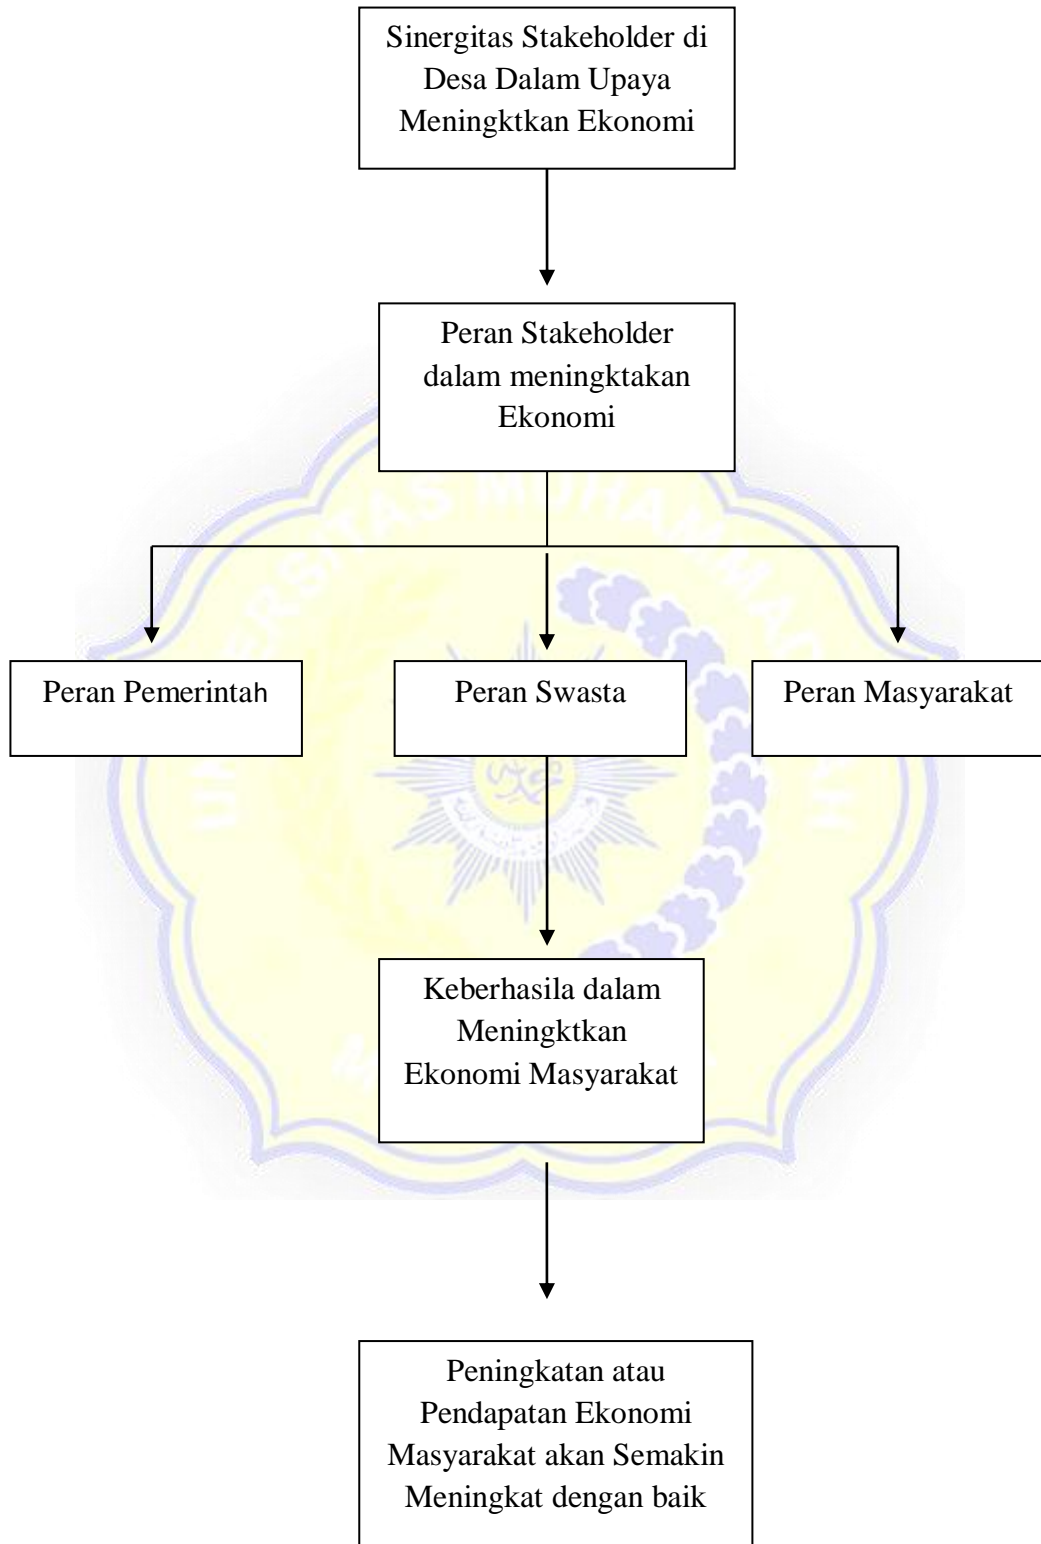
Sinergitas Stakeholder di Desa Dalam Upaya Meningktkan Ekonomi

Peran Stakeholder dalam meningktakan Ekonomi

Peran Pemerintah

Peran Swasta

Peran Masyarakat

Keberhasila dalam Meningktkan Ekonomi Masyarakat

Peningkatan atau Pendapatan Ekonomi Masyarakat akan Semakin Meningkat dengan baik